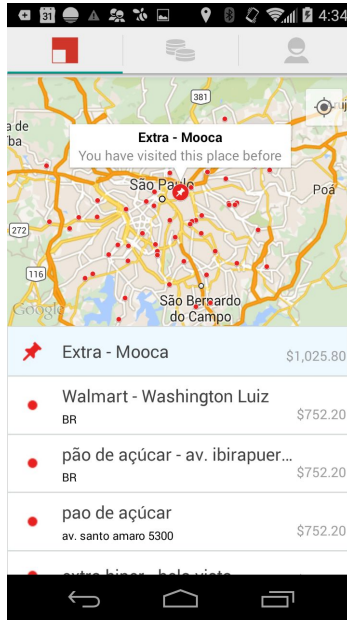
31 4:34

381

a de

Extra - Mooca
You have visited this place before

São Paulo

Poá

272

116

São Bernardo do Campo

Google

Extra - Mooca $1,025.80

Walmart - Washington Luiz
BR
$752.20

pão de açúcar - av. ibirapuer...
BR
$752.20

pao de açúcar
av. santo amaro 5300
$752.20

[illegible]